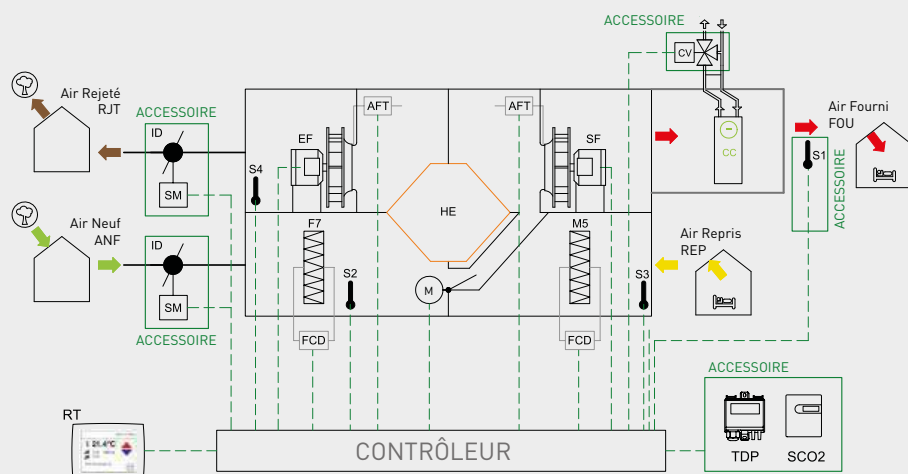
ACCESSOIRE

CV

Air Rejeté
RJT

ACCESSOIRE

ID

SM

AFT

AFT

EF

SF

CC

Air Fourni
FOU

S1

ACCESSOIRE

S4

HE

Air Neuf
ANF

ID

SM

ACCESSOIRE

F7

S2

M

M5

Air Repris
REP

S3

FCD

FCD

ACCESSOIRE

RT

CONTRÔLEUR

TDP

SCO2